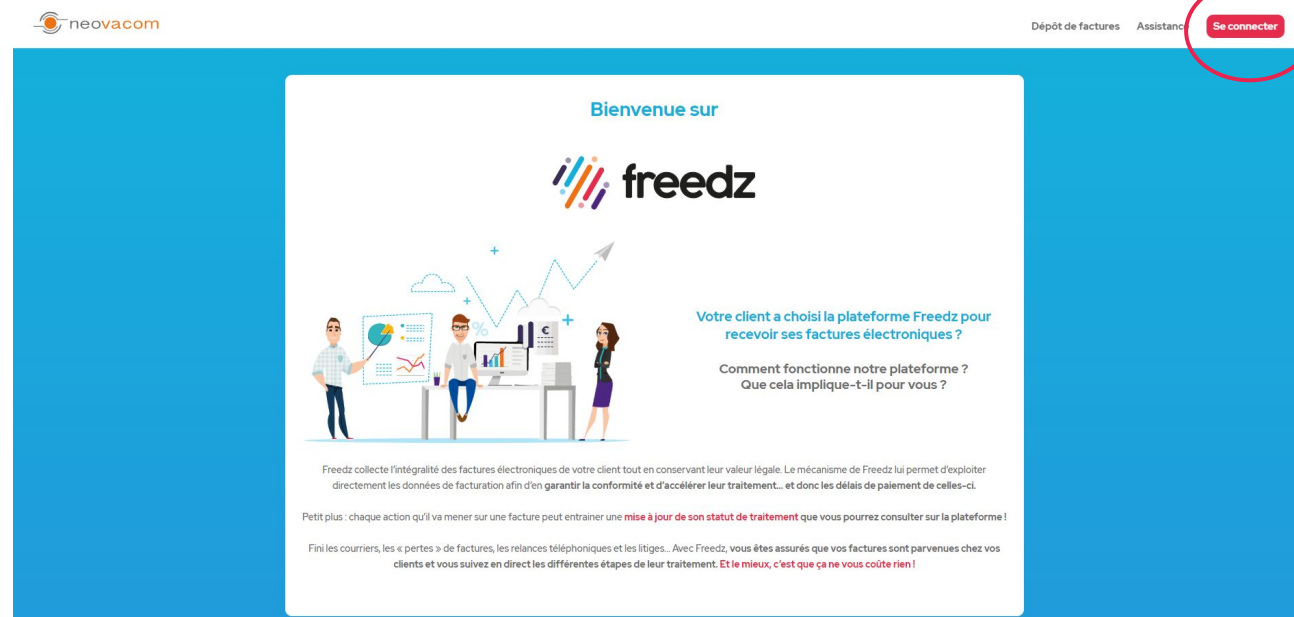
neovacom

Dépôt de factures Assistanc Se connecter

Bienvenue sur

freedz

€

Votre client a choisi la plateforme Freedz pour recevoir ses factures électroniques ?

Comment fonctionne notre plateforme ? Que cela implique-t-il pour vous ?

Freedz collecte l'intégralité des factures électroniques de votre client tout en conservant leur valeur légale. Le mécanisme de Freedz lui permet d'exploiter directement les données de facturation afin d'en garantir la conformité et d'accélérer leur traitement… et donc les délais de paiement de celles-ci.

Petit plus : chaque action qu'il va mener sur une facture peut entrainer une mise à jour de son statut de traitement que vous pourrez consulter sur la plateforme !

Fini les courriers, les « pertes » de factures, les relances téléphoniques et les litiges… Avec Freedz, vous êtes assurés que vos factures sont parvenues chez vos clients et vous suivez en direct les différentes étapes de leur traitement. Et le mieux, c'est que ça ne vous coûte rien !